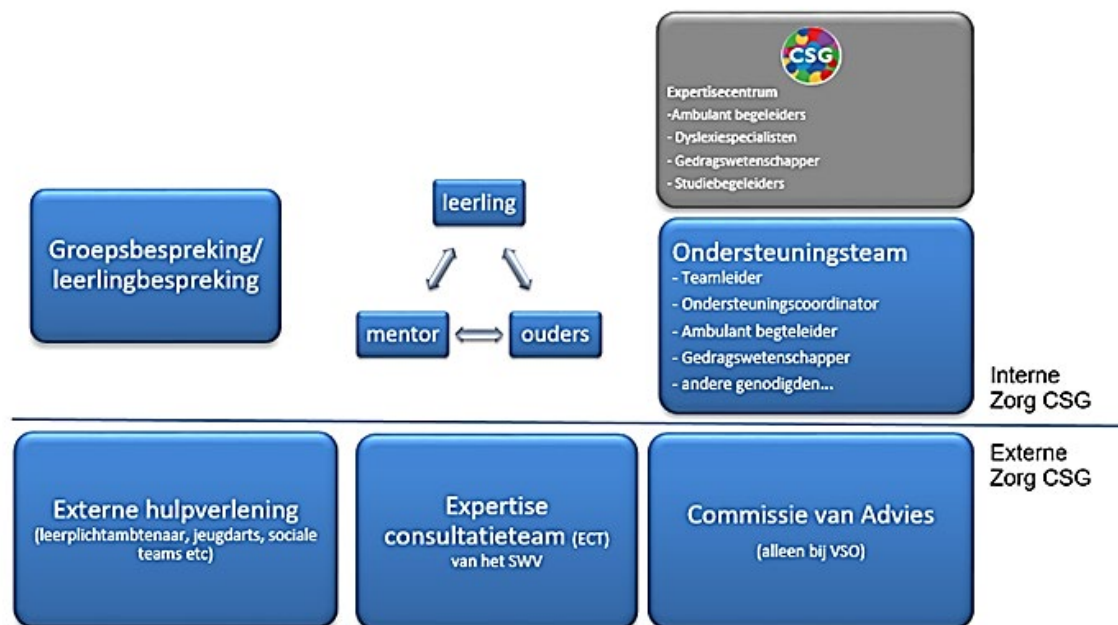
CSG

Expertisecentrum
-Ambulant begeleiders
- Dyslexiespecialisten
- Gedragswetenschapper
- Studiebegeleiders

Groepsbespreking/ leerlingbespreking

leerling

mentor

ouders

Ondersteuningsteam
- Teamleider
- Ondersteuningscoordinator
- Ambulant begteleider
- Gedragswetenschapper
- andere genodigden...

Interne Zorg CSG

Externe Zorg CSG

Externe hulpverlening
(leerplichtambtenaar, jeugdarts, sociale teams etc)

Expertise consultatieteam (ECT)
van het SWV

Commissie van Advies
(alleen bij VSO)